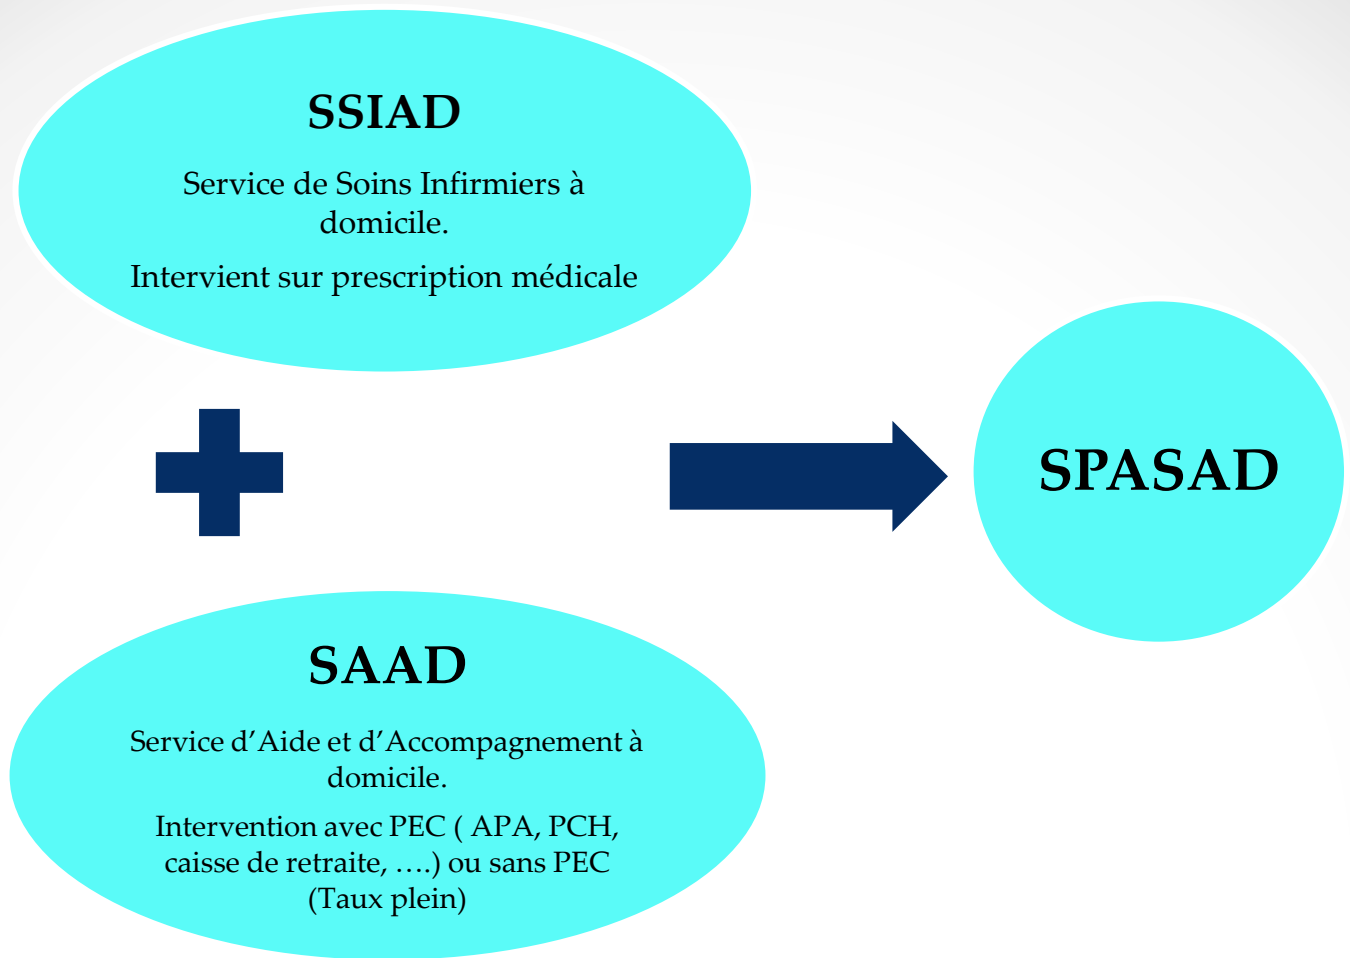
SSIAD

Service de Soins Infirmiers à domicile.

Intervient sur prescription médicale

SPASAD

SAAD

Service d’Aide et d’Accompagnement à domicile.

Intervention avec PEC ( APA, PCH, caisse de retraite, ….) ou sans PEC (Taux plein)